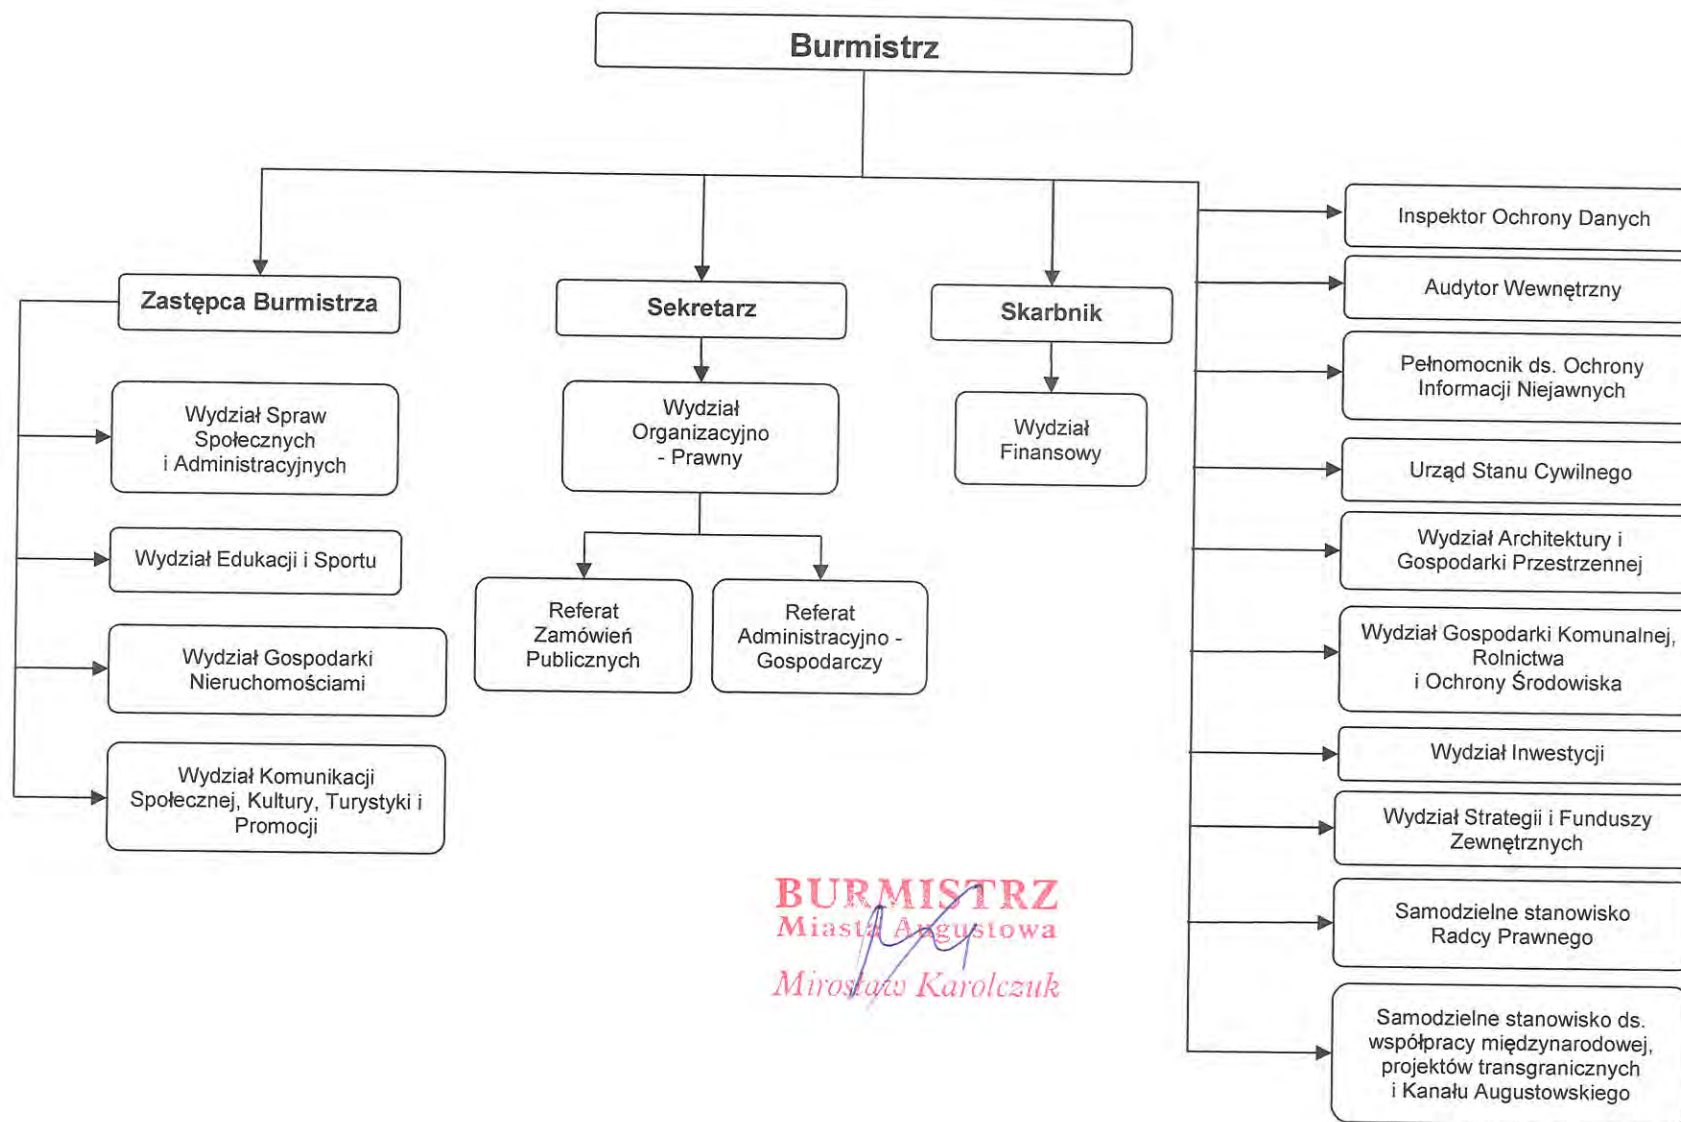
Burmistrz

Zastępca Burmistrza

Wydział Spraw Społecznych i Administracyjnych

Wydział Edukacji i Sportu

Wydział Gospodarki Nieruchomościami

Wydział Komunikacji Społecznej, Kultury, Turystyki i Promocji

Sekretarz

Wydział Organizacyjno - Prawny

Referat Zamówień Publicznych

Referat Administracyjno - Gospodarczy

Skarbnik

Wydział Finansowy

Inspektor Ochrony Danych

Audytor Wewnętrzny

Pełnomocnik ds. Ochrony Informacji Niejawnych

Urząd Stanu Cywilnego

Wydział Architektury i Gospodarki Przestrzennej

Wydział Gospodarki Komunalnej, Rolnictwa i Ochrony Środowiska

Wydział Inwestycji

Wydział Strategii i Funduszy Zewnętrznych

Samodzielne stanowisko Radcy Prawnego

Samodzielne stanowisko ds. współpracy międzynarodowej, projektów transgranicznych i Kanału Augustowskiego

BURMISTRZ
Miasta Augustowa
Mirosław Karolczuk